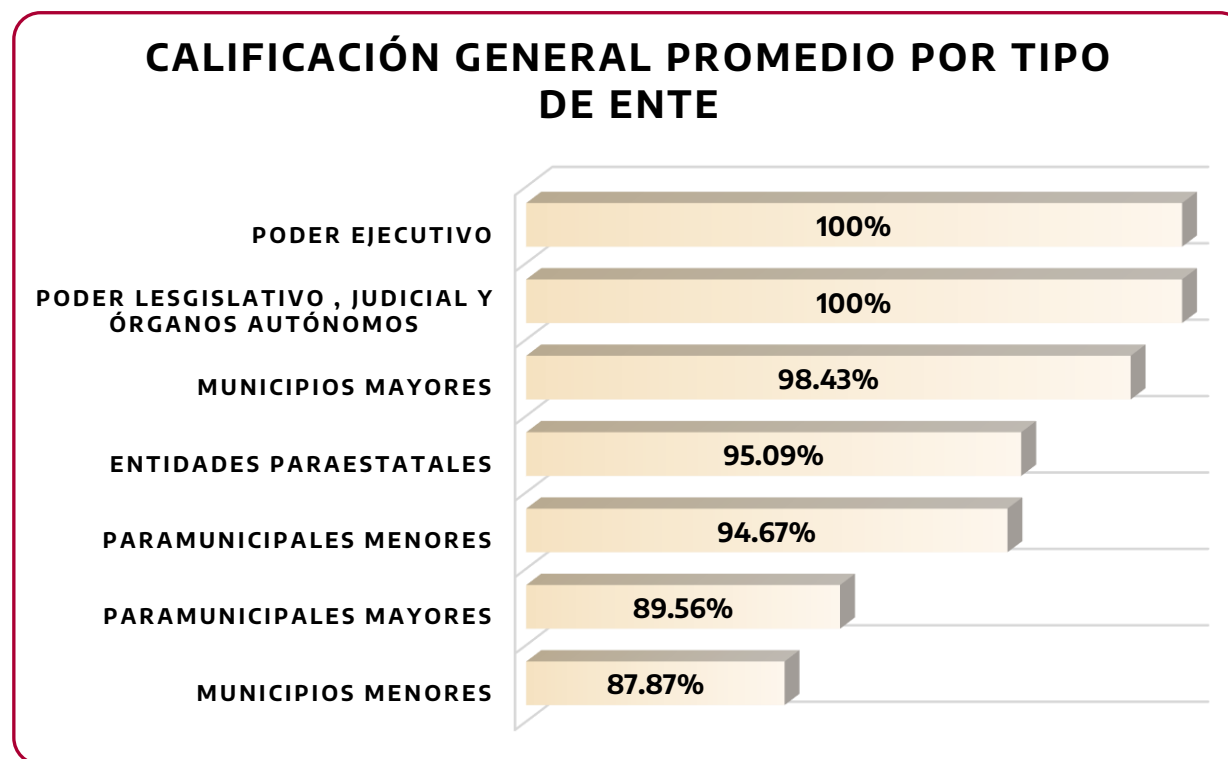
CALIFICACIÓN GENERAL PROMEDIO POR TIPO DE ENTE

PODER EJECUTIVO
100%

PODER LESGISLATIVO , JUDICIAL Y ÓRGANOS AUTÓNOMOS
100%

MUNICIPIOS MAYORES
98.43%

ENTIDADES PARAESTATALES
95.09%

PARAMUNICIPALES MENORES
94.67%

PARAMUNICIPALES MAYORES
89.56%

MUNICIPIOS MENORES
87.87%